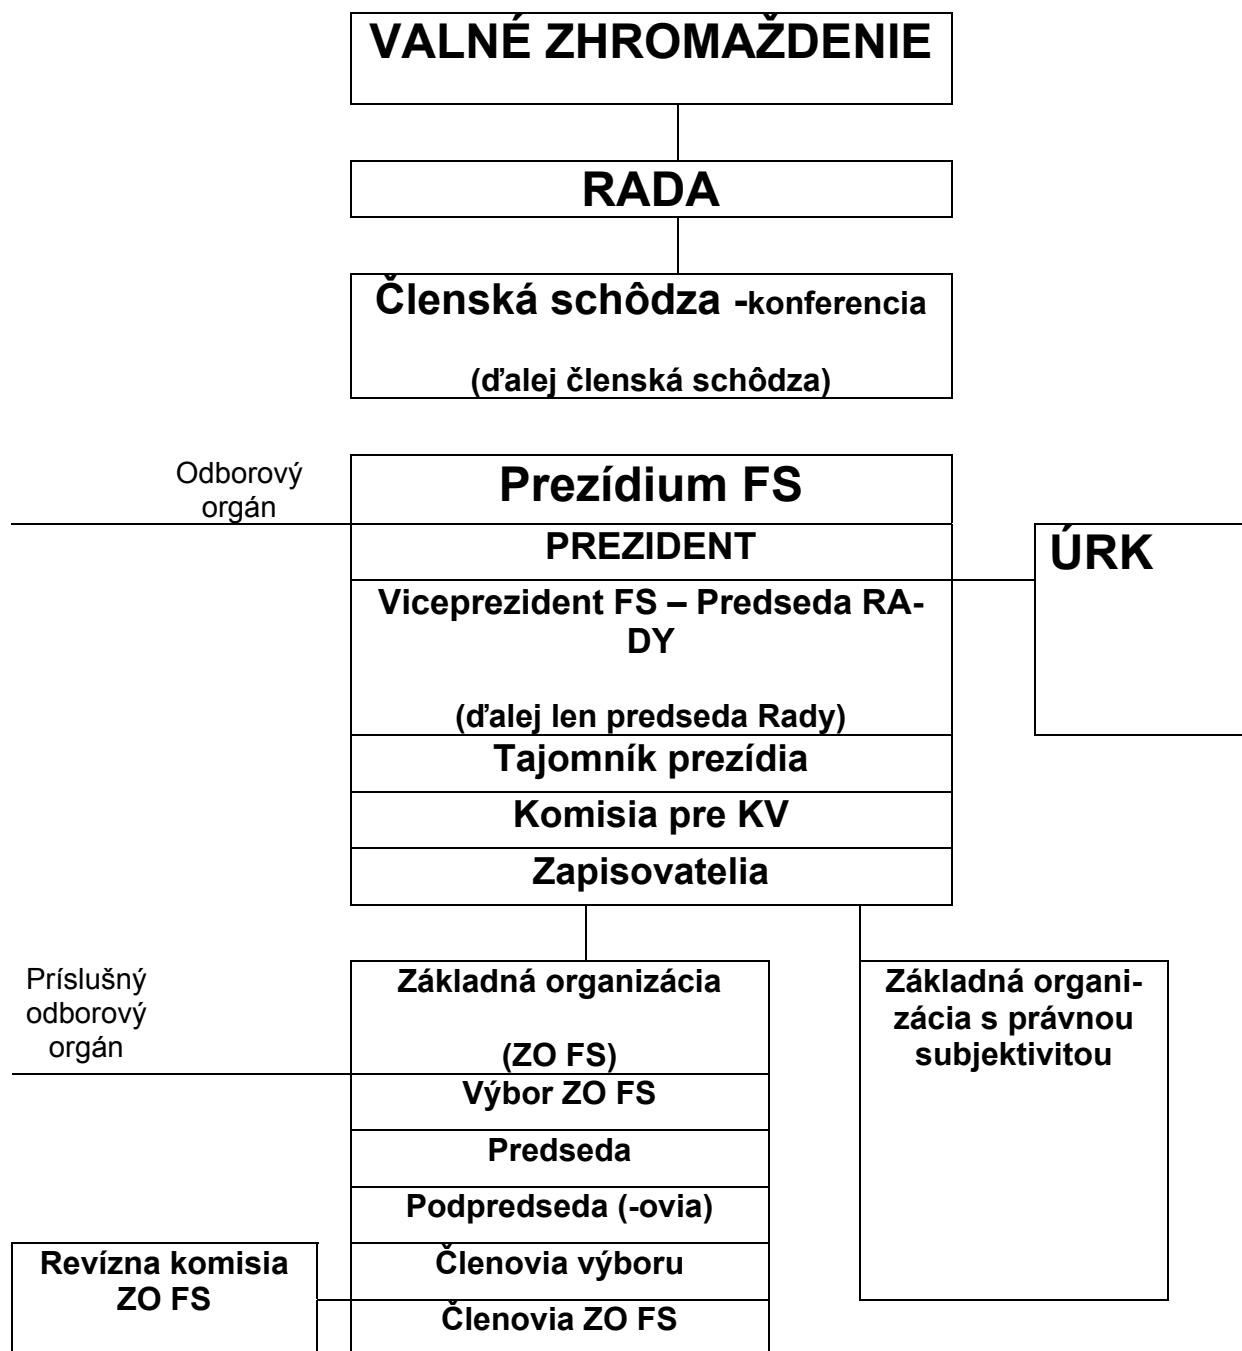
VALNÉ ZHROMAŽDENIE

RADA

Členská schôdza -konferencia

(ďalej členská schôdza)

Odborový orgán

Prezídium FS

PREZIDENT

ÚRK

Viceprezident FS – Predseda RADY

(ďalej len predseda Rady)

Tajomník prezídia

Komisia pre KV

Zapisovatelia

Príslušný odborový orgán

Základná organizácia

(ZO FS)

Základná organizácia s právnou subjektivitou

Výbor ZO FS

Predseda

Podpredseda (-ovia)

Revízna komisia ZO FS

Členovia výboru

Členovia ZO FS